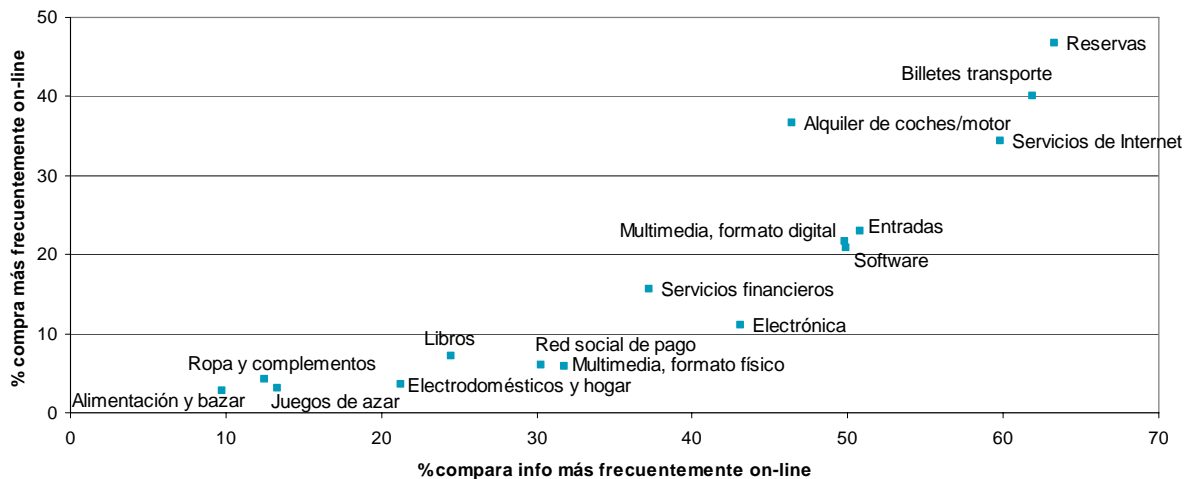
% compra más frecuentemente on-line

50
40
30
20
10
0

Reservas
Billetes transporte
Alquiler de coches/motor
Servicios de Internet
Multimedia, formato digital
Entradas
Software
Servicios financieros
Electrónica
Libros
Red social de pago
Ropa y complementos
Multimedia, formato físico
Electrodomésticos y hogar
Alimentación y bazar
Juegos de azar

0 10 20 30 40 50 60 70

%compara info más frecuentemente on-line